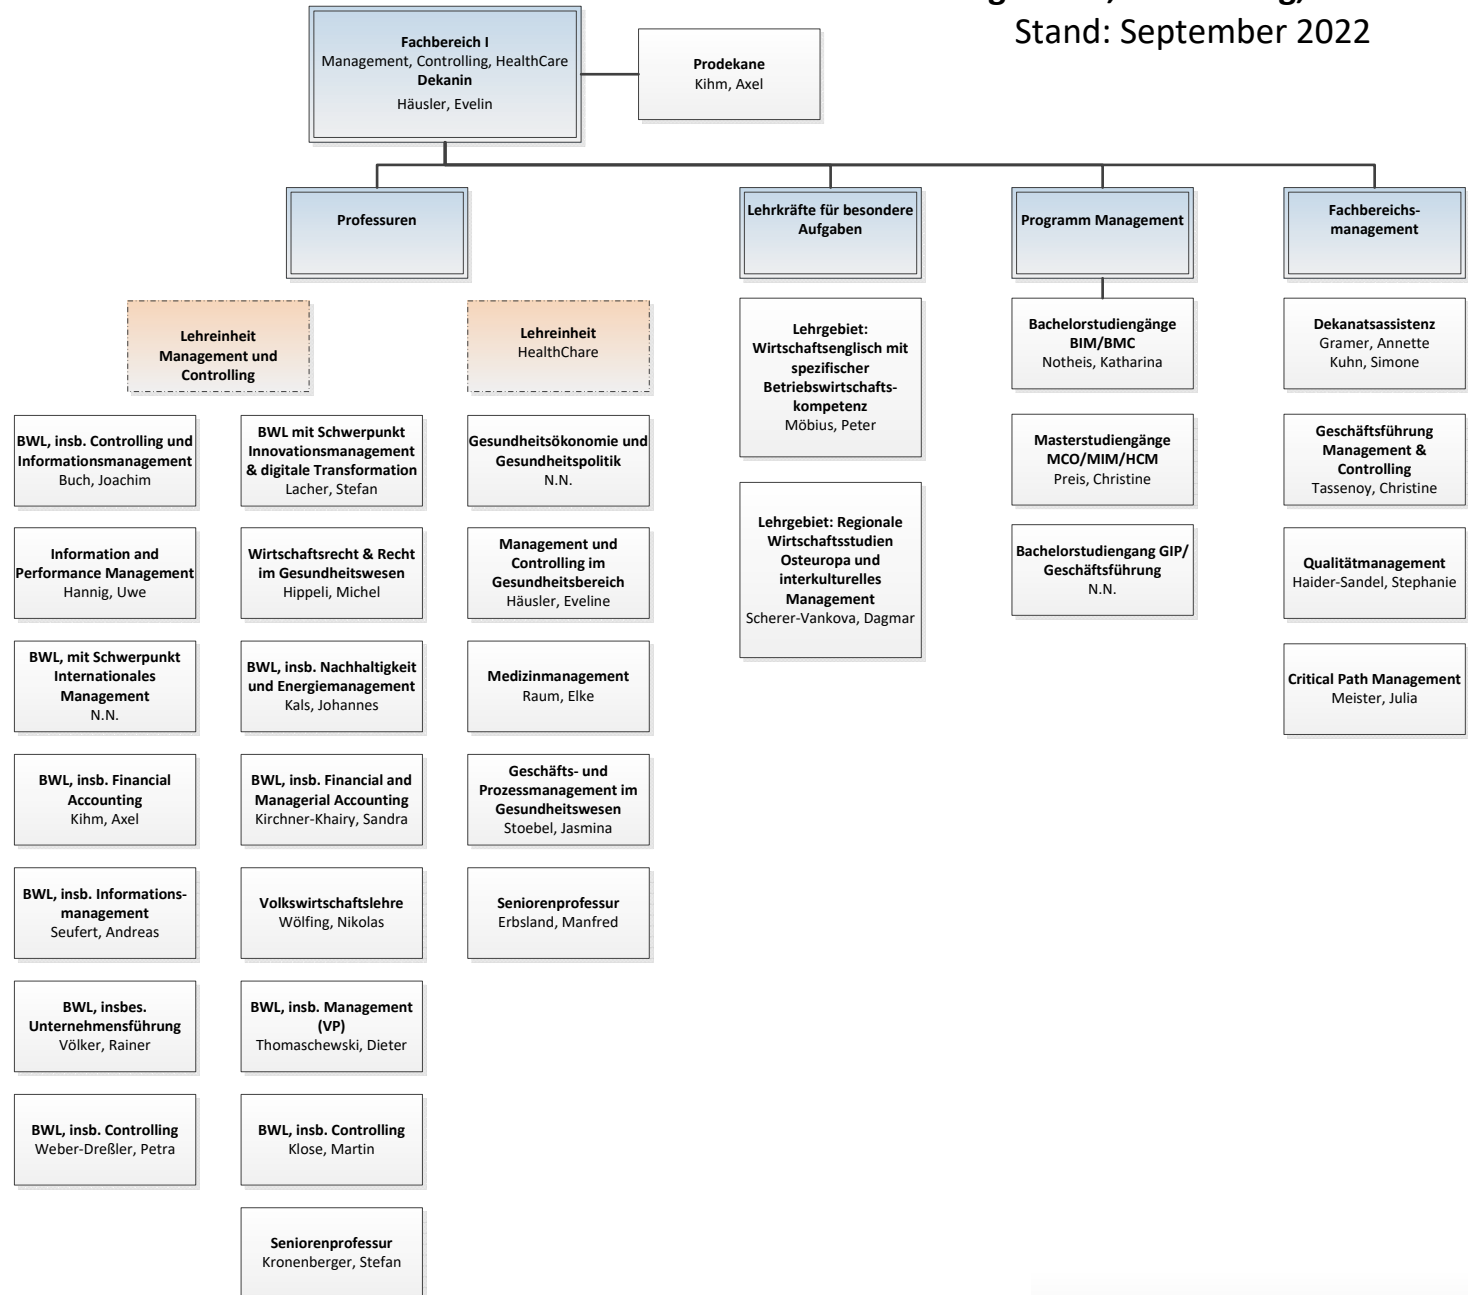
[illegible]
Stand: September 2022

**Fachbereich I**
Management, Controlling, HealthCare
**Dekanin**
Häusler, Evelin

**Prodekane**
Kihm, Axel

**Professuren**

**Lehrkräfte für besondere Aufgaben**

**Programm Management**

**Fachbereichs-management**

**Lehreinheit Management und Controlling**

**Lehreinheit**
HealthChare

**BWL, insb. Controlling und Informationsmanagement**
Buch, Joachim

**Information and Performance Management**
Hannig, Uwe

**BWL, mit Schwerpunkt Internationales Management**
N.N.

**BWL, insb. Financial Accounting**
Kihm, Axel

**BWL, insb. Informations-management**
Seufert, Andreas

**BWL, insbes. Unternehmensführung**
Völker, Rainer

**BWL, insb. Controlling**
Weber-Dreßler, Petra

**BWL mit Schwerpunkt Innovationsmanagement & digitale Transformation**
Lacher, Stefan

**Wirtschaftsrecht & Recht im Gesundheitswesen**
Hippeli, Michel

**BWL, insb. Nachhaltigkeit und Energiemanagement**
Kals, Johannes

**BWL, insb. Financial and Managerial Accounting**
Kirchner-Khairy, Sandra

**Volkswirtschaftslehre**
Wölfing, Nikolas

**BWL, insb. Management (VP)**
Thomaschewski, Dieter

**BWL, insb. Controlling**
Klose, Martin

**Seniorenprofessur**
Kronenberger, Stefan

**Gesundheitsökonomie und Gesundheitspolitik**
N.N.

**Management und Controlling im Gesundheitsbereich**
Häusler, Eveline

**Medizinmanagement**
Raum, Elke

**Geschäfts- und Prozessmanagement im Gesundheitswesen**
Stoebel, Jasmina

**Seniorenprofessur**
Erbsland, Manfred

**Lehrgebiet: Wirtschaftsenglisch mit spezifischer Betriebswirtschafts-kompetenz**
Möbius, Peter

**Lehrgebiet: Regionale Wirtschaftsstudien Osteuropa und interkulturelles Management**
Scherer-Vankova, Dagmar

**Bachelorstudiengänge BIM/BMC**
Notheis, Katharina

**Masterstudiengänge MCO/MIM/HCM**
Preis, Christine

**Bachelorstudiengang GIP/ Geschäftsführung**
N.N.

**Dekanatsassistenz**
Gramer, Annette
Kuhn, Simone

**Geschäftsführung Management & Controlling**
Tassenoy, Christine

**Qualitätmanagement**
Haider-Sandel, Stephanie

**Critical Path Management**
Meister, Julia